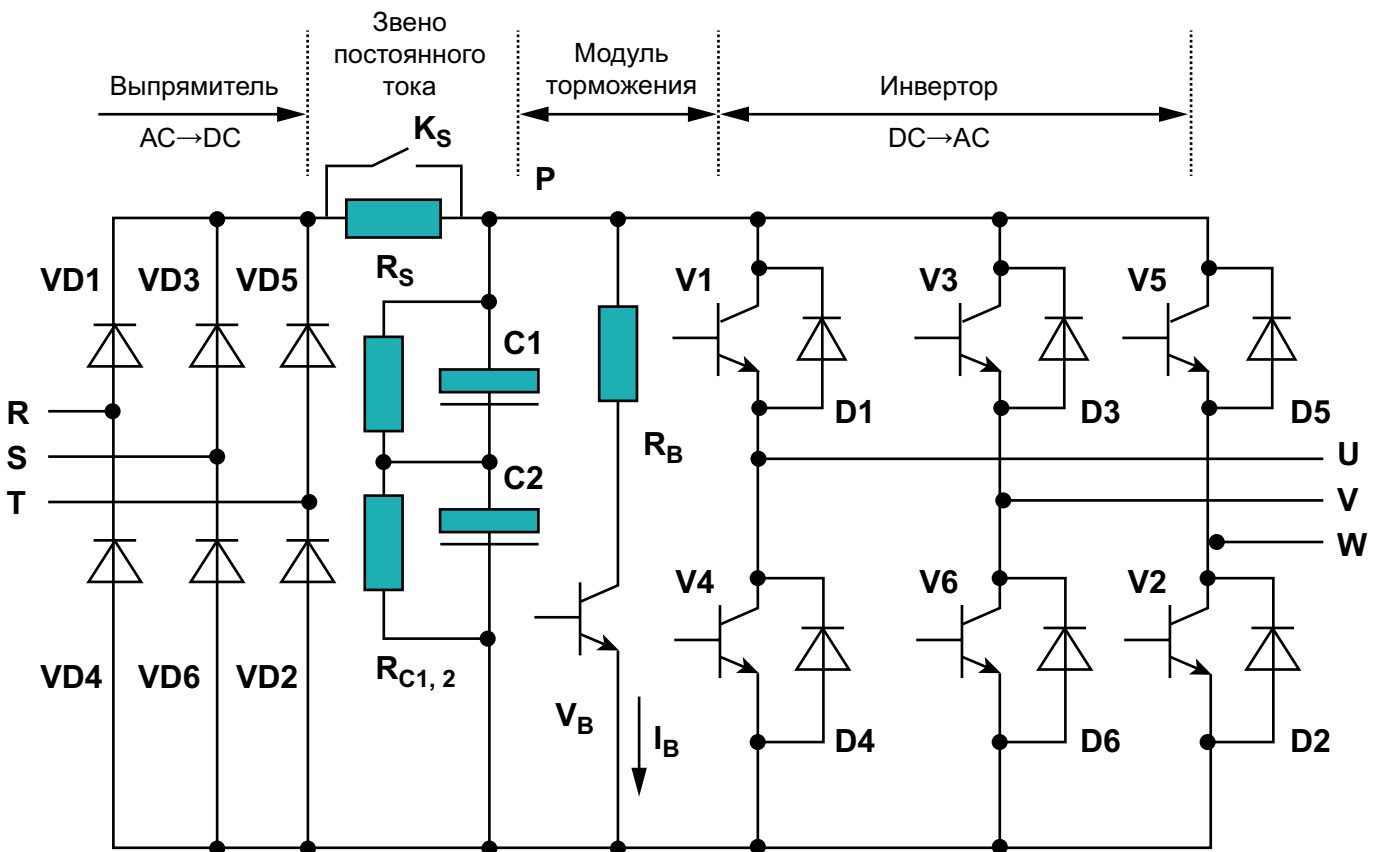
Выпрямитель
AC→DC

Звено постоянного тока

Модуль торможения

Инвертор
DC→AC

$K_S$

P

$R_S$

VD1 VD3 VD5

R
S
T

VD4 VD6 VD2

C1
C2
$R_{C1,2}$

$R_B$
$V_B$
$I_B$

V1 V3 V5
D1 D3 D5
U
V
W
V4 V6 V2
D4 D6 D2